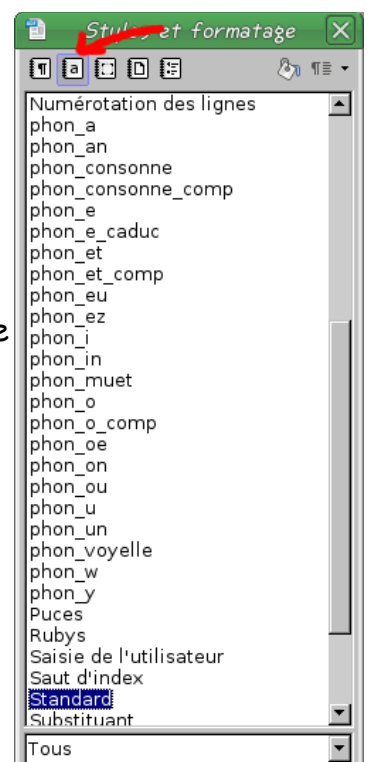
Styles et formatage

Numérotation des lignes
phon_a
phon_an
phon_consonne
phon_consonne_comp
phon_e
phon_e_caduc
phon_et
phon_et_comp
phon_eu
phon_ez
phon_i
phon_in
phon_muet
phon_o
phon_o_comp
phon_oe
phon_on
phon_ou
phon_u
phon_un
phon_voyelle
phon_w
phon_y
Puces
Rubys
Saisie de l'utilisateur
Saut d'index
Standard
Substituant

Tous